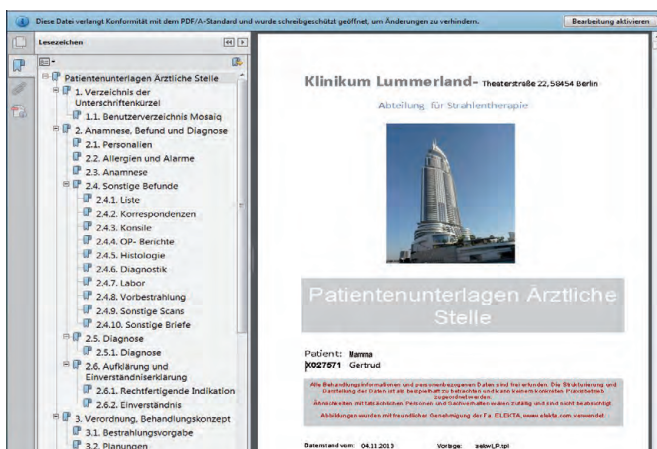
Diese Datei verlangt Konformität mit dem PDF/A-Standard und wurde schreibgeschützt geöffnet, um Änderungen zu verhindern.

Bearbeitung aktivieren

Lesezeichen

Patientenunterlagen Ärztliche Stelle
1. Verzeichnis der Unterschriftenkürzel
1.1. Benutzerverzeichnis Mosaiq
2. Anamnese, Befund und Diagnose
2.1. Personalien
2.2. Allergien und Alarme
2.3. Anamnese
2.4. Sonstige Befunde
2.4.1. Liste
2.4.2. Korrespondenzen
2.4.3. Konsile
2.4.4. OP- Berichte
2.4.5. Histologie
2.4.6. Diagnostik
2.4.7. Labor
2.4.8. Vorbestrahlung
2.4.9. Sonstige Scans
2.4.10. Sonstige Briefe
2.5. Diagnose
2.5.1. Diagnose
2.6. Aufklärung und Einverständniserklärung
2.6.1. Rechtfertigende Indikation
2.6.2. Einverständnis
3. Verordnung, Behandlungskonzept
3.1. Bestrahlungsvorgabe
3.2. Planungen

Klinikum Lummerland- Theaterstraße 22, 58454 Berlin

Abteilung für Strahlentherapie

Patientenunterlagen Ärztliche Stelle

Patient: Mamma
X027571 Gertrud

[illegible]

Datenstand vom: 04.11.2013 Vorlage: belwLP.tpl